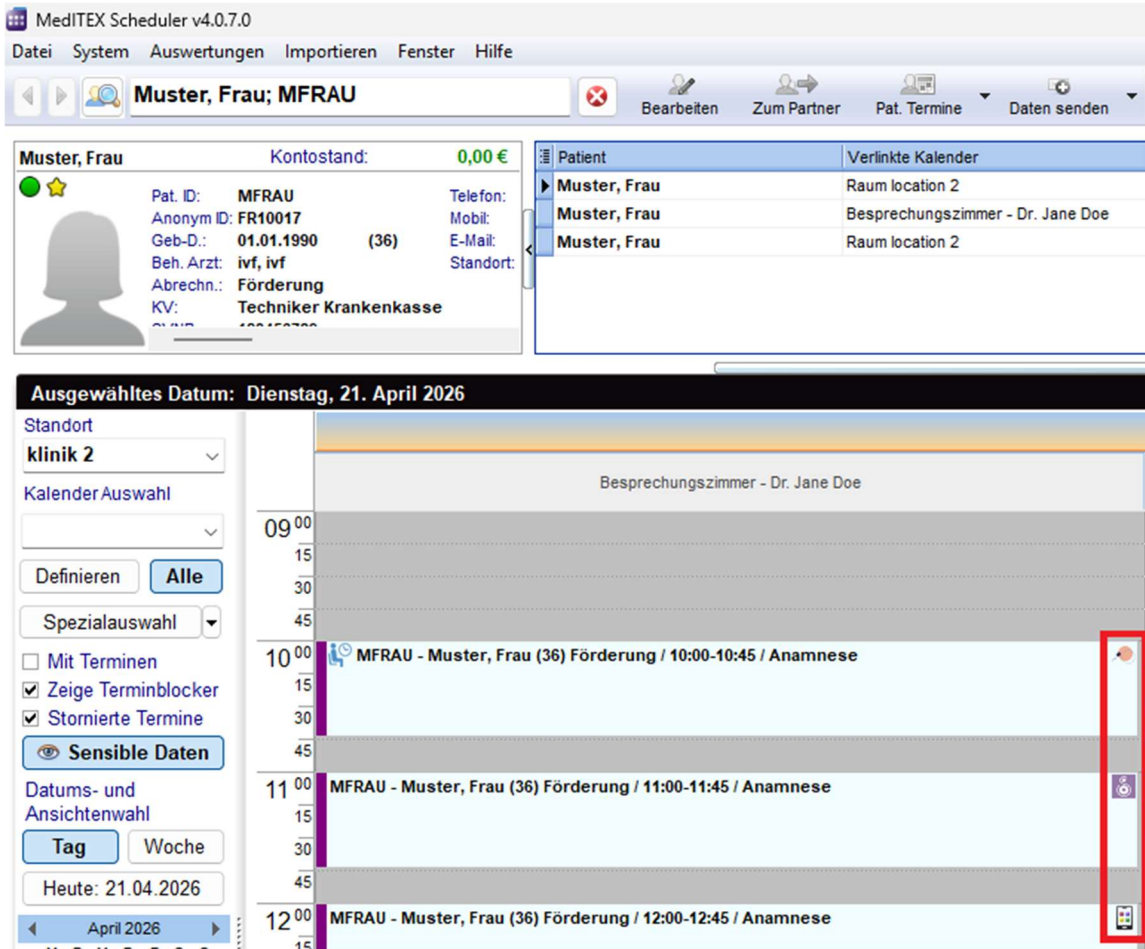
MedITEX Scheduler v4.0.7.0

Datei System Auswertungen Importieren Fenster Hilfe

Muster, Frau; MFRAU

Bearbeiten Zum Partner Pat. Termine Daten senden

Muster, Frau Kontostand: 0,00 €

Pat. ID: MFRAU
Anonym ID: FR10017
Geb-D.: 01.01.1990 (36)
Beh. Arzt: ivf, ivf
Abrechn.: Förderung
KV: Techniker Krankenkasse
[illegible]

Telefon:
Mobil:
E-Mail:
Standort:

| Patient | Verlinkte Kalender |
|---|---|
| Muster, Frau | Raum location 2 |
| Muster, Frau | Besprechungszimmer - Dr. Jane Doe |
| Muster, Frau | Raum location 2 |

Ausgewähltes Datum: Dienstag, 21. April 2026

Standort
klinik 2
Kalender Auswahl

Definieren Alle
Spezialauswahl
Mit Terminen
Zeige Terminblocker
Stornierte Termine
Sensible Daten
Datums- und Ansichtenwahl
Tag Woche
Heute: 21.04.2026
April 2026

Besprechungszimmer - Dr. Jane Doe

$09^{00}$ 15 30 45
$10^{00}$ MFRAU - Muster, Frau (36) Förderung / 10:00-10:45 / Anamnese
15 30 45
$11^{00}$ MFRAU - Muster, Frau (36) Förderung / 11:00-11:45 / Anamnese
15 30 45
$12^{00}$ MFRAU - Muster, Frau (36) Förderung / 12:00-12:45 / Anamnese
15